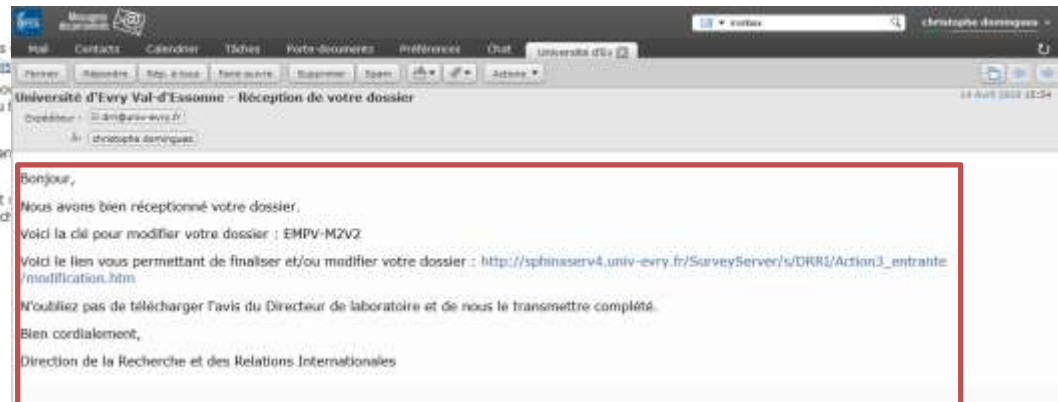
Messagerie
christophe domingues

Mail Contacts Calendrier Tâches Porte-documents Préférences Chat Université d'Ev

Fermer Répondre Rép. à tous Faire suivre Supprimer Spam Actions

Université d'Evry Val-d'Essonne - Réception de votre dossier

14 Avril 2010 18:54

Expéditeur : drri@univ-evry.fr

À : christophe domingues

Bonjour,

Nous avons bien réceptionné votre dossier.

Voici la clé pour modifier votre dossier : EMPV-M2V2

Voici le lien vous permettant de finaliser et/ou modifier votre dossier : http://sphinxserv4.univ-evry.fr/SurveyServer/s/DRRI/Action3_entrante/modification.htm

N'oubliez pas de télécharger l'avis du Directeur de laboratoire et de nous le transmettre complété.

Bien cordialement,

Direction de la Recherche et des Relations Internationales